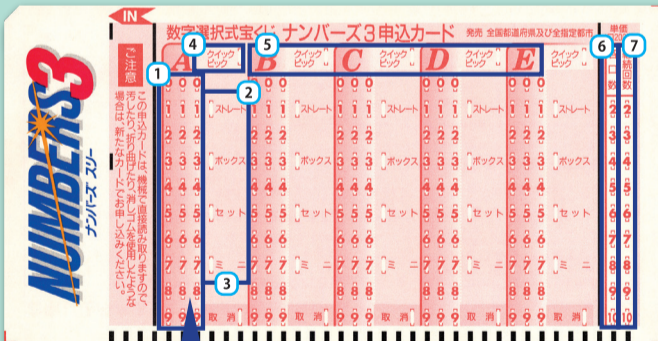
IN

NUMBERS3
ナンバーズ スリー

ご注意
この申込カードは、機械で直接読み取りますので、汚したり、折り曲げたり、消しゴムを使用したりしないでください。書き損じた場合は、新たなカードでお申し込みください。

数字選択式宝くじ ナンバーズ3申込カード 発売 全国都道府県及び全指定都市

1 2 3 4 5 6 7

A クイックピック
B クイックピック
C クイックピック
D クイックピック
E クイックピック

0 0 0
1 1 1
2 2 2
3 3 3
4 4 4
5 5 5
6 6 6
7 7 7
8 8 8
9 9 9

ストレート
ボックス
セット
ミニ
取消

単価 口数 継続回数
1 2 3 4 5 6 7 8 9 10